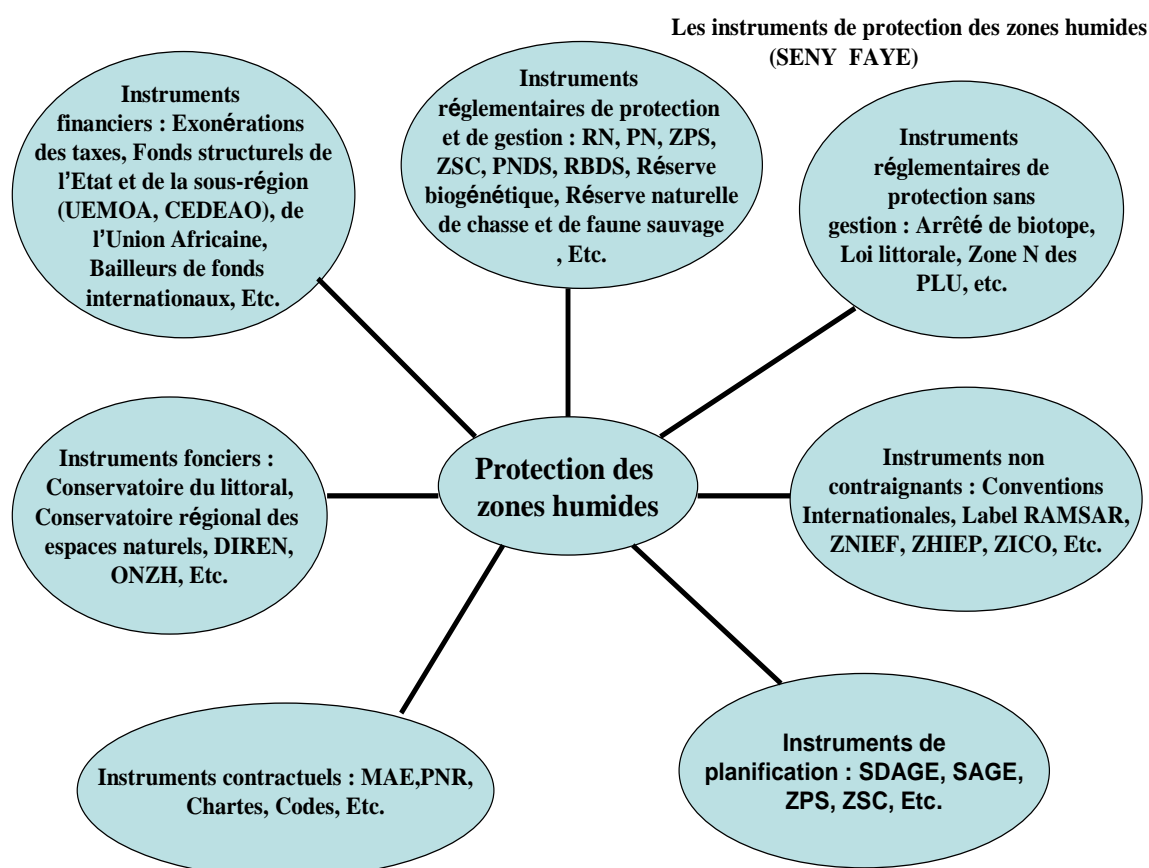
Les instruments de protection des zones humides (SENY FAYE)

Instruments financiers : Exonérations des taxes, Fonds structurels de l'Etat et de la sous-région (UEMOA, CEDEAO), de l'Union Africaine, Bailleurs de fonds internationaux, Etc.

Instruments réglementaires de protection et de gestion : RN, PN, ZPS, ZSC, PNDS, RBDS, Réserve biogénétique, Réserve naturelle de chasse et de faune sauvage , Etc.

Instruments réglementaires de protection sans gestion : Arrêté de biotope, Loi littorale, Zone N des PLU, etc.

Instruments fonciers : Conservatoire du littoral, Conservatoire régional des espaces naturels, DIREN, ONZH, Etc.

Protection des zones humides

Instruments non contraignants : Conventions Internationales, Label RAMSAR, ZNIEF, ZHIEP, ZICO, Etc.

Instruments contractuels : MAE,PNR, Chartes, Codes, Etc.

Instruments de planification : SDAGE, SAGE, ZPS, ZSC, Etc.